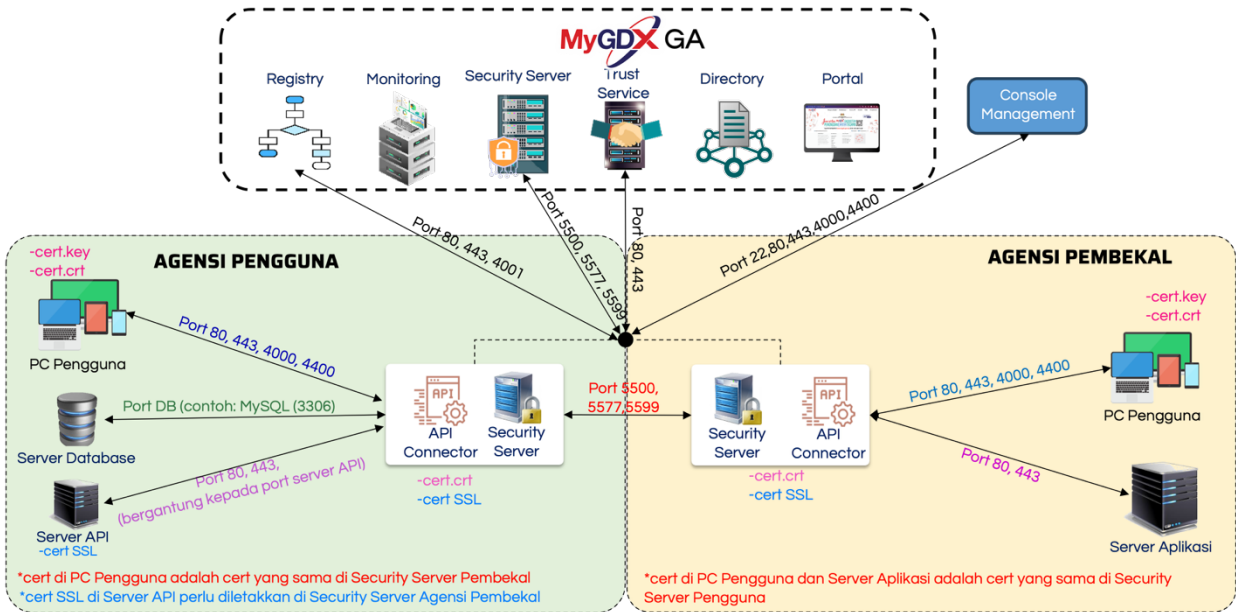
MyGDX GA

Registry

Monitoring

Security Server

Trust Service

Directory

Portal

Console Management

Port 80, 443, 4001

Port 5500, 5577, 5599

Port 80, 443

Port 22,80,443,4000,4400

AGENSI PENGGUNA

-cert.key
-cert.crt

PC Pengguna

Port 80, 443, 4000, 4400

Port DB (contoh: MySQL (3306)

Server Database

Port 80, 443, (bergantung kepada port server API)

Server API
-cert SSL

API Connector

Security Server

-cert.crt
-cert SSL

Port 5500, 5577,5599

AGENSI PEMBEKAL

-cert.key
-cert.crt

Security Server

API Connector

-cert.crt
-cert SSL

Port 80, 443, 4000, 4400

PC Pengguna

Port 80, 443

Server Aplikasi

*cert di PC Pengguna adalah cert yang sama di Security Server Pembekal
*cert SSL di Server API perlu diletakkan di Security Server Agensi Pembekal

*cert di PC Pengguna dan Server Aplikasi adalah cert yang sama di Security Server Pengguna